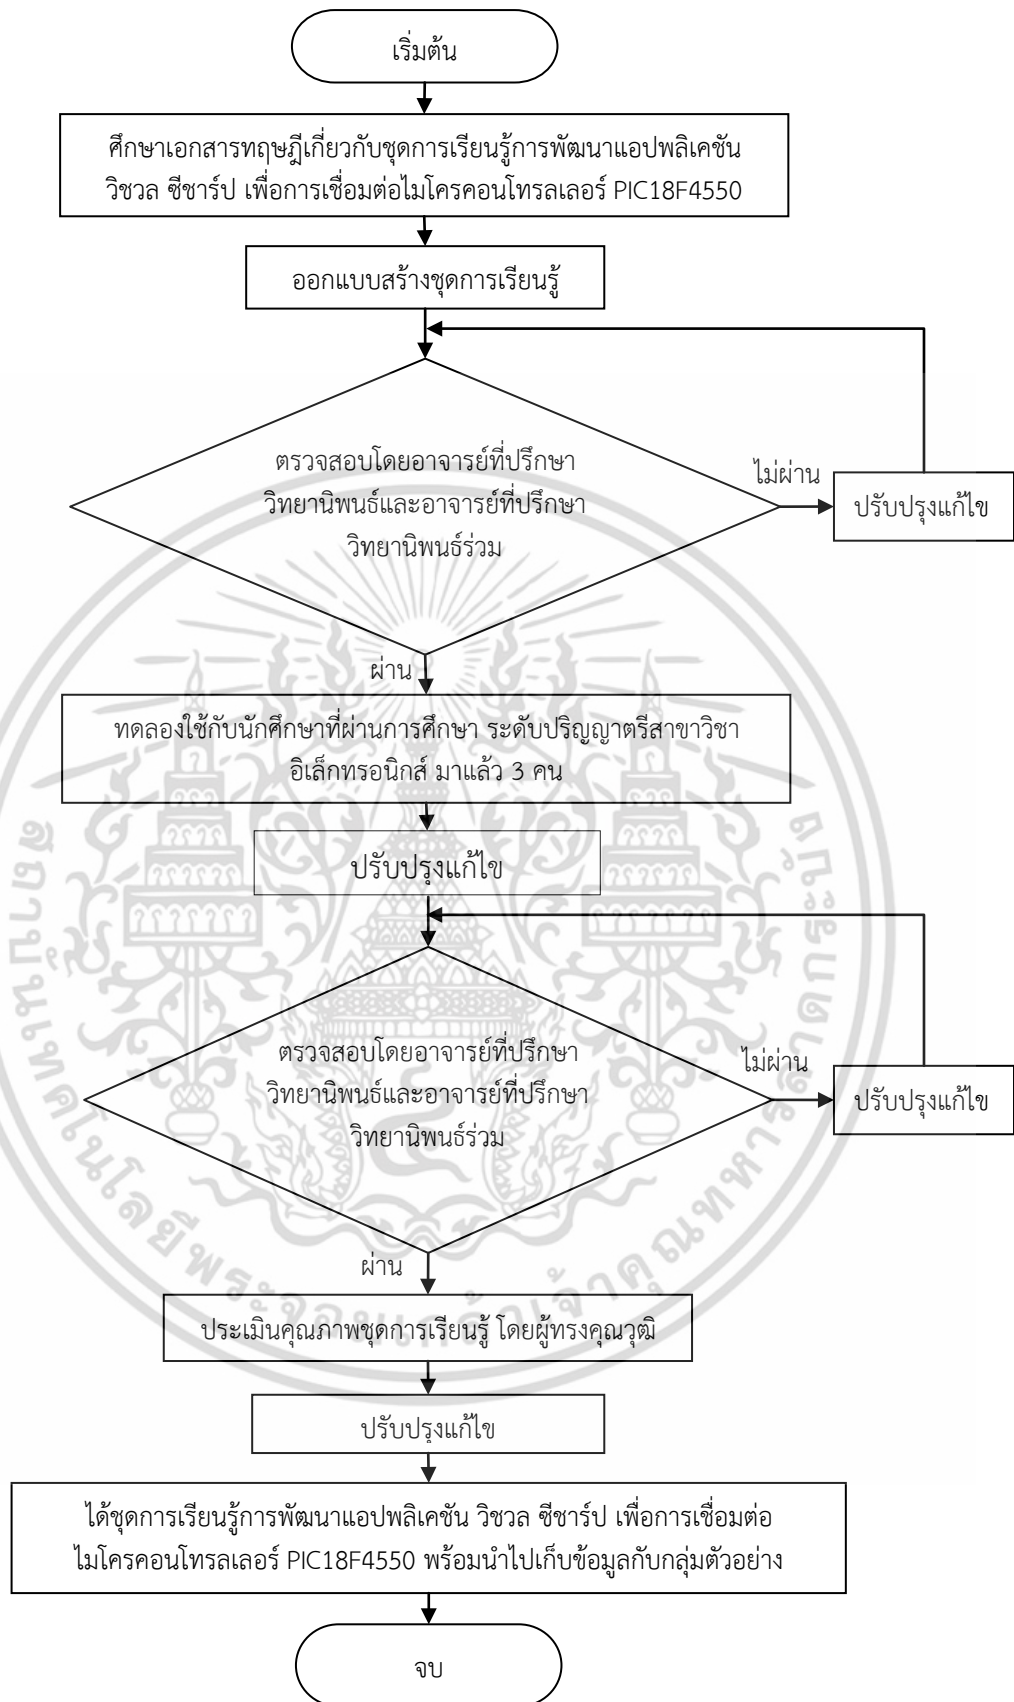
เริ่มต้น

ศึกษาเอกสารทฤษฎีเกี่ยวกับชุดการเรียนรู้การพัฒนาแอปพลิเคชัน วิชวล ซีชาร์ป เพื่อการเชื่อมต่อไมโครคอนโทรลเลอร์ PIC18F4550

ออกแบบสร้างชุดการเรียนรู้

ตรวจสอบโดยอาจารย์ที่ปรึกษาวิทยานิพนธ์และอาจารย์ที่ปรึกษาวิทยานิพนธ์ร่วม

ไม่ผ่าน

ปรับปรุงแก้ไข

ผ่าน

ทดลองใช้กับนักศึกษาที่ผ่านการศึกษา ระดับปริญญาตรีสาขาวิชาอิเล็กทรอนิกส์ มาแล้ว 3 คน

ปรับปรุงแก้ไข

ตรวจสอบโดยอาจารย์ที่ปรึกษาวิทยานิพนธ์และอาจารย์ที่ปรึกษาวิทยานิพนธ์ร่วม

ไม่ผ่าน

ปรับปรุงแก้ไข

ผ่าน

ประเมินคุณภาพชุดการเรียนรู้ โดยผู้ทรงคุณวุฒิ

ปรับปรุงแก้ไข

ได้ชุดการเรียนรู้การพัฒนาแอปพลิเคชัน วิชวล ซีชาร์ป เพื่อการเชื่อมต่อไมโครคอนโทรลเลอร์ PIC18F4550 พร้อมนำไปเก็บข้อมูลกับกลุ่มตัวอย่าง

จบ